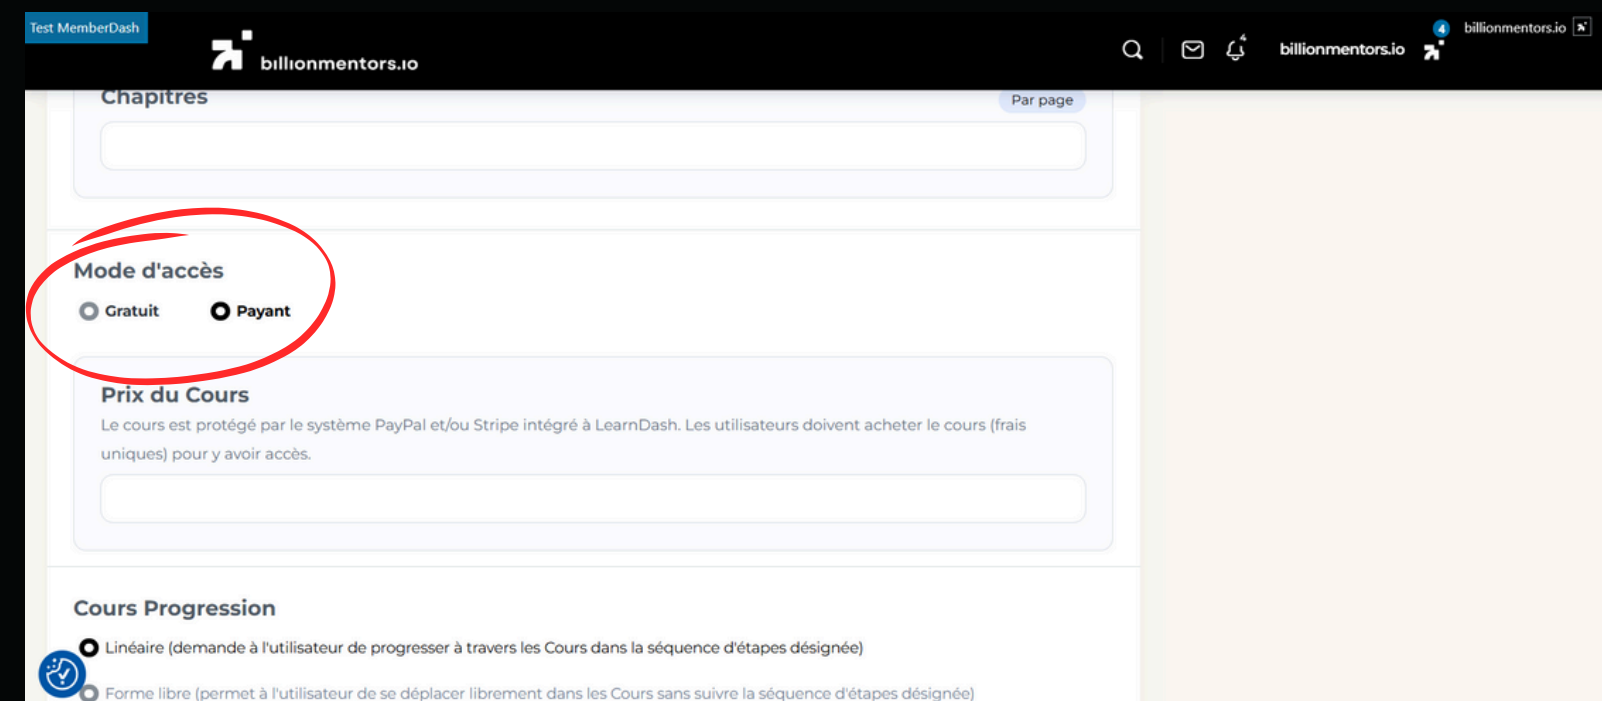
Test MemberDash

billionmentors.io

billionmentors.io

4

billionmentors.io

Chapitres

Par page

Mode d'accès

Gratuit

Payant

Prix du Cours

Le cours est protégé par le système PayPal et/ou Stripe intégré à LearnDash. Les utilisateurs doivent acheter le cours (frais uniques) pour y avoir accès.

Cours Progression

Linéaire (demande à l'utilisateur de progresser à travers les Cours dans la séquence d'étapes désignée)

Forme libre (permet à l'utilisateur de se déplacer librement dans les Cours sans suivre la séquence d'étapes désignée)